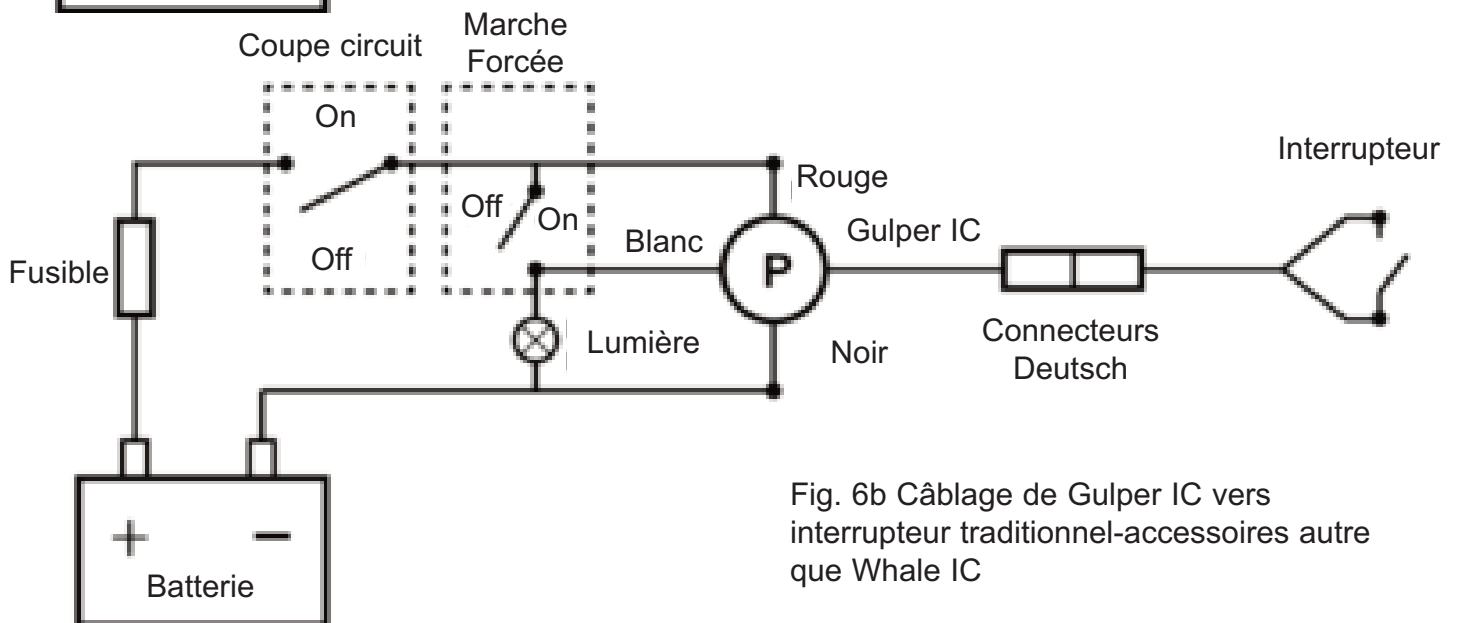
Coupe circuit

Marche Forcée

On

Off

Off

On

Interrupteur

Rouge

Blanc

P

Gulper IC

Fusible

Lumière

Noir

Connecteurs Deutsch

+

−

Batterie

Fig. 6b Câblage de Gulper IC vers interrupteur traditionnel-accessoires autre que Whale IC